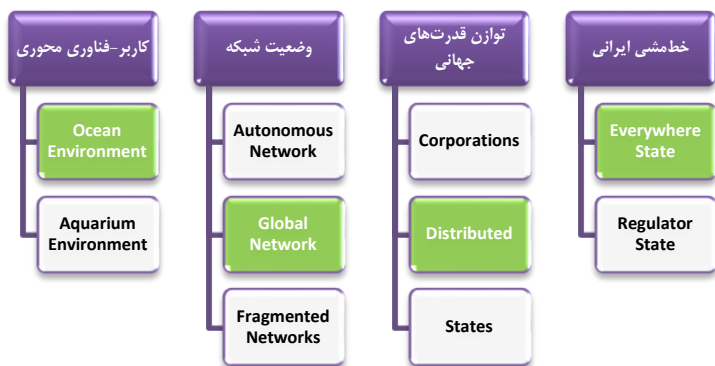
خطمشی ایرانی

Everywhere State

Regulator State

توازن قدرت‌های جهانی

Corporations

Distributed

States

وضعیت شبکه

Autonomous Network

Global Network

Fragmented Networks

کاربر-فناوری محوری

Ocean Environment

Aquarium Environment